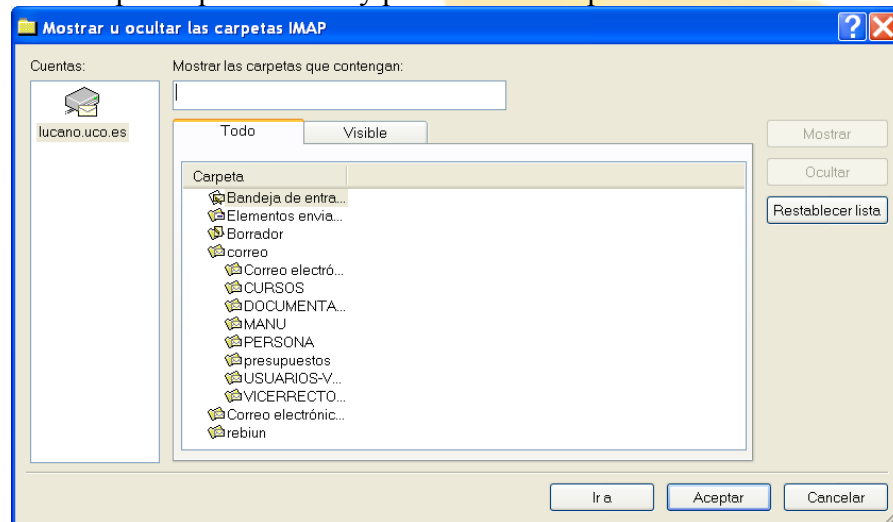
Mostrar u ocultar las carpetas IMAP

Cuentas:

lucano.uco.es

Mostrar las carpetas que contengan:

Todo | Visible

Carpeta
Bandeja de entra...
Elementos envia...
Borrador
correo
Correo electró...
CURSOS
DOCUMENTA...
MANU
PERSONA
presupuestos
USUARIOS-V...
VICERRECTO...
Correo electrónic...
rebiun

Mostrar
Ocultar
Restablecer lista

Ir a
Aceptar
Cancelar